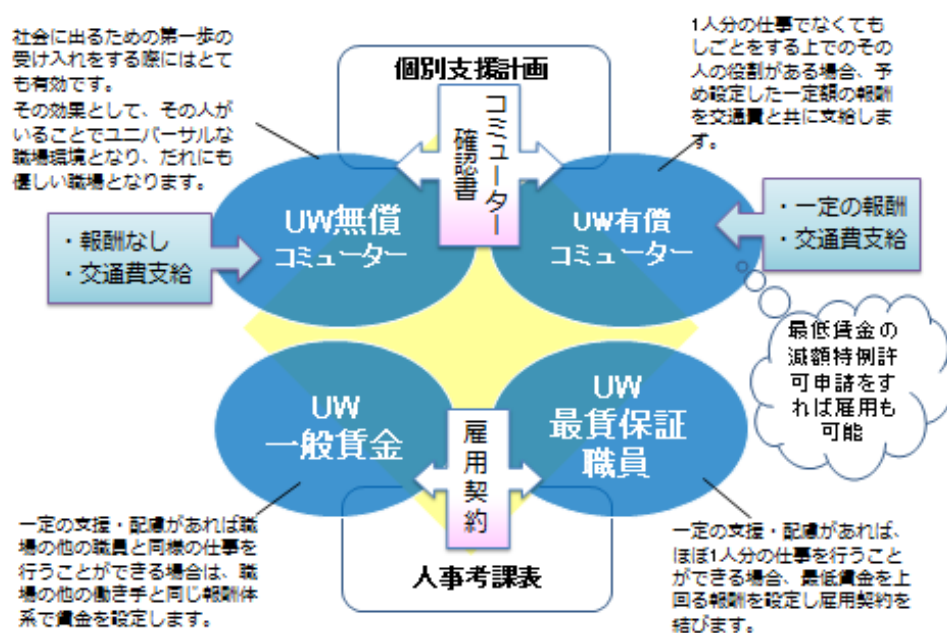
社会に出るための第一歩の受け入れをする際にはとても有効です。
その効果として、その人がいることでユニバーサルな職場環境となり、だれにも優しい職場となります。

個別支援計画

コミューター確認書

1人分の仕事でなくてもしごとをする上でのその人の役割がある場合、予め設定した一定額の報酬を交通費と共に支給します。

・報酬なし
・交通費支給

UW無償
コミューター

UW有償
コミューター

・一定の報酬
・交通費支給

最低賃金の減額特例許可申請をすれば雇用も可能

UW
一般賃金

雇用契約

UW
最賃保証
職員

一定の支援・配慮があれば職場の他の職員と同様の仕事を行うことができる場合は、職場の他の働き手と同じ報酬体系で賃金を設定します。

人事考課表

一定の支援・配慮があれば、ほぼ1人分の仕事を行うことができる場合、最低賃金を上回る報酬を設定し雇用契約を結びます。